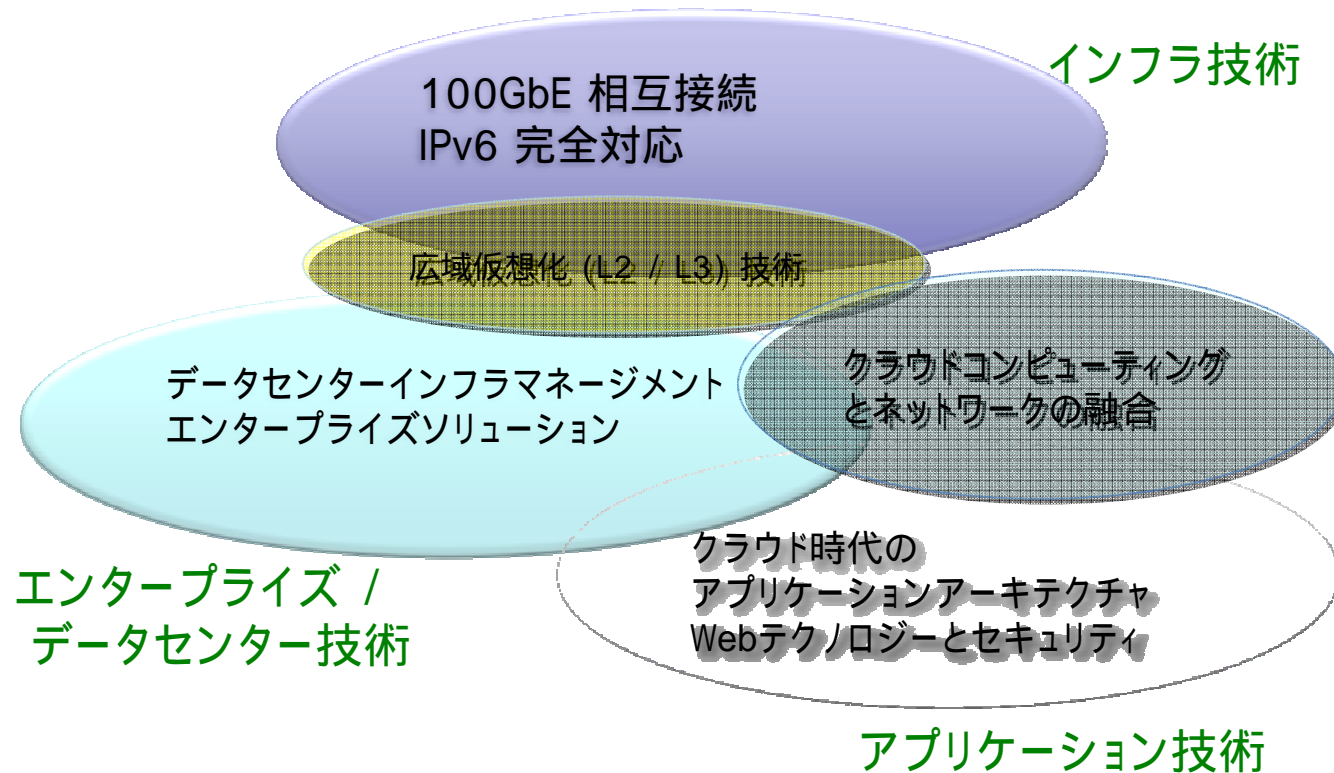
インフラ技術

100GbE 相互接続
IPv6 完全対応

広域仮想化 (L2 / L3) 技術

データセンターインフラマネージメント
エンタープライズソリューション

クラウドコンピューティング
とネットワークの融合

クラウド時代の
アプリケーションアーキテクチャ
Webテクノロジーとセキュリティ

エンタープライズ /
データセンター技術

アプリケーション技術